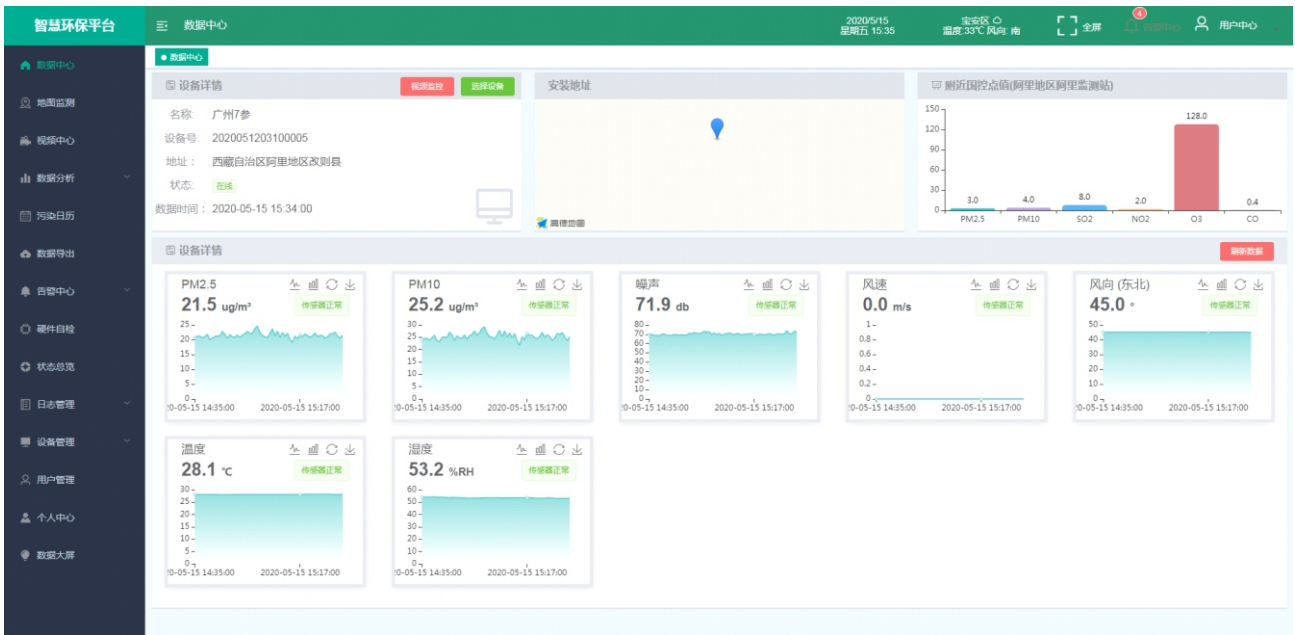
智慧环保平台

数据中心

2020/5/15
星期五 15:35

宝安区
温度:33℃ 风向:南

全屏

4
告警中心

用户中心

数据中心

数据中心
地图监测
视频中心
数据分析
污染日历
数据导出
告警中心
硬件自检
状态总览
日志管理
设备管理
用户管理
个人中心
数据大屏

设备详情

视频监控
选择设备

名称: 广州7参
设备号: 2020051203100005
地址: 西藏自治区阿里地区改则县
状态: 在线
数据时间: 2020-05-15 15:34:00

安装地址

高德地图

附近国控点值(阿里地区阿里监测站)

| | PM2.5 | PM10 | SO2 | NO2 | O3 | CO |
|---|---|---|---|---|---|---|
| | 3.0 | 4.0 | 8.0 | 2.0 | 128.0 | 0.4 |

150
120
90
60
30
0

设备详情

刷新数据

PM2.5
21.5 ug/m³
传感器正常
25
20
15
10
5
0
20-05-15 14:35:00
2020-05-15 15:17:00

PM10
25.2 ug/m³
传感器正常
30
25
20
15
10
5
0
20-05-15 14:35:00
2020-05-15 15:17:00

噪声
71.9 db
传感器正常
80
70
60
50
40
30
20
10
0
20-05-15 14:35:00
2020-05-15 15:17:00

风速
0.0 m/s
传感器正常
1
0.8
0.6
0.4
0.2
0
20-05-15 14:35:00
2020-05-15 15:17:00

风向 (东北)
45.0 °
传感器正常
50
40
30
20
10
0
20-05-15 14:35:00
2020-05-15 15:17:00

温度
28.1 ℃
传感器正常
30
25
20
15
10
5
0
20-05-15 14:35:00
2020-05-15 15:17:00

湿度
53.2 %RH
传感器正常
60
50
40
30
20
10
0
20-05-15 14:35:00
2020-05-15 15:17:00